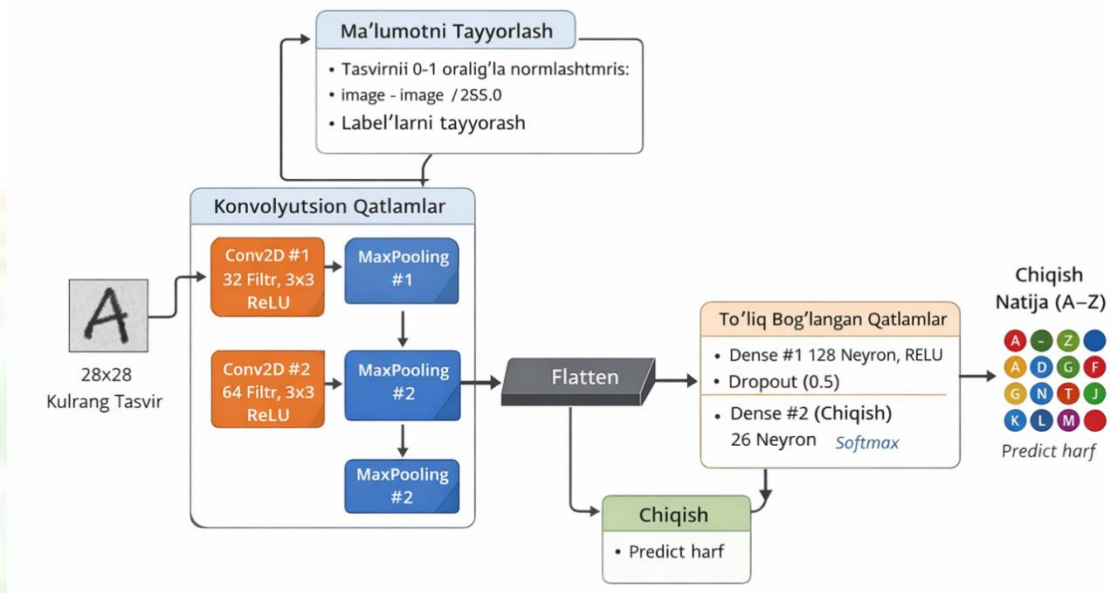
Ma'lumotni Tayyorlash

• Tasvirnii 0-1 oralig'la normlashtmris:
• image - image / 2SS.0
• Label'larni tayyorash

Konvolyutsion Qatlamlar

Conv2D #1
32 Filtr, 3x3
ReLU

MaxPooling
#1

Conv2D #2
64 Filtr, 3x3
ReLU

MaxPooling
#2

MaxPooling
#2

A

28x28
Kulrang Tasvir

Flatten

To'liq Bog'langan Qatlamlar

• Dense #1 128 Neyron, RELU
• Dropout (0.5)
• Dense #2 (Chiqish)
26 Neyron Softmax

Chiqish
Natija (A–Z)

A - Z
A D G F
G N T J
K L M

Predict harf

Chiqish
• Predict harf